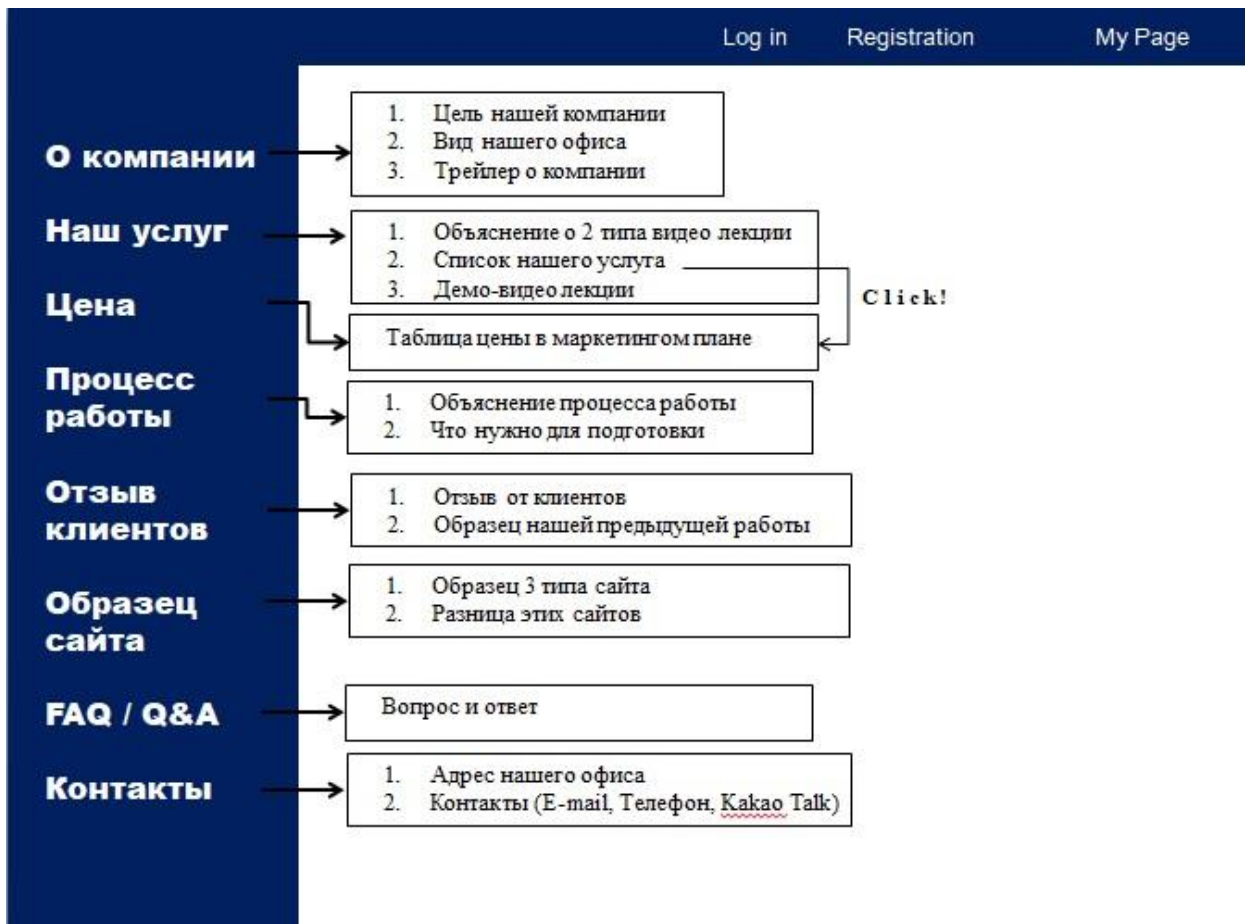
Log in Registration My Page

О компании

1. Цель нашей компании
2. Вид нашего офиса
3. Трейлер о компании

Наш услуг

1. Объяснение о 2 типа видео лекции
2. Список нашего услуга
3. Демо-видео лекции

Click!

Цена

Таблица цены в маркетингом плане

Процесс работы

1. Объяснение процесса работы
2. Что нужно для подготовки

Отзыв клиентов

1. Отзыв от клиентов
2. Образец нашей предыдущей работы

Образец сайта

1. Образец 3 типа сайта
2. Разница этих сайтов

FAQ / Q&A

Вопрос и ответ

Контакты

1. Адрес нашего офиса
2. Контакты (E-mail, Телефон, Kakao Talk)